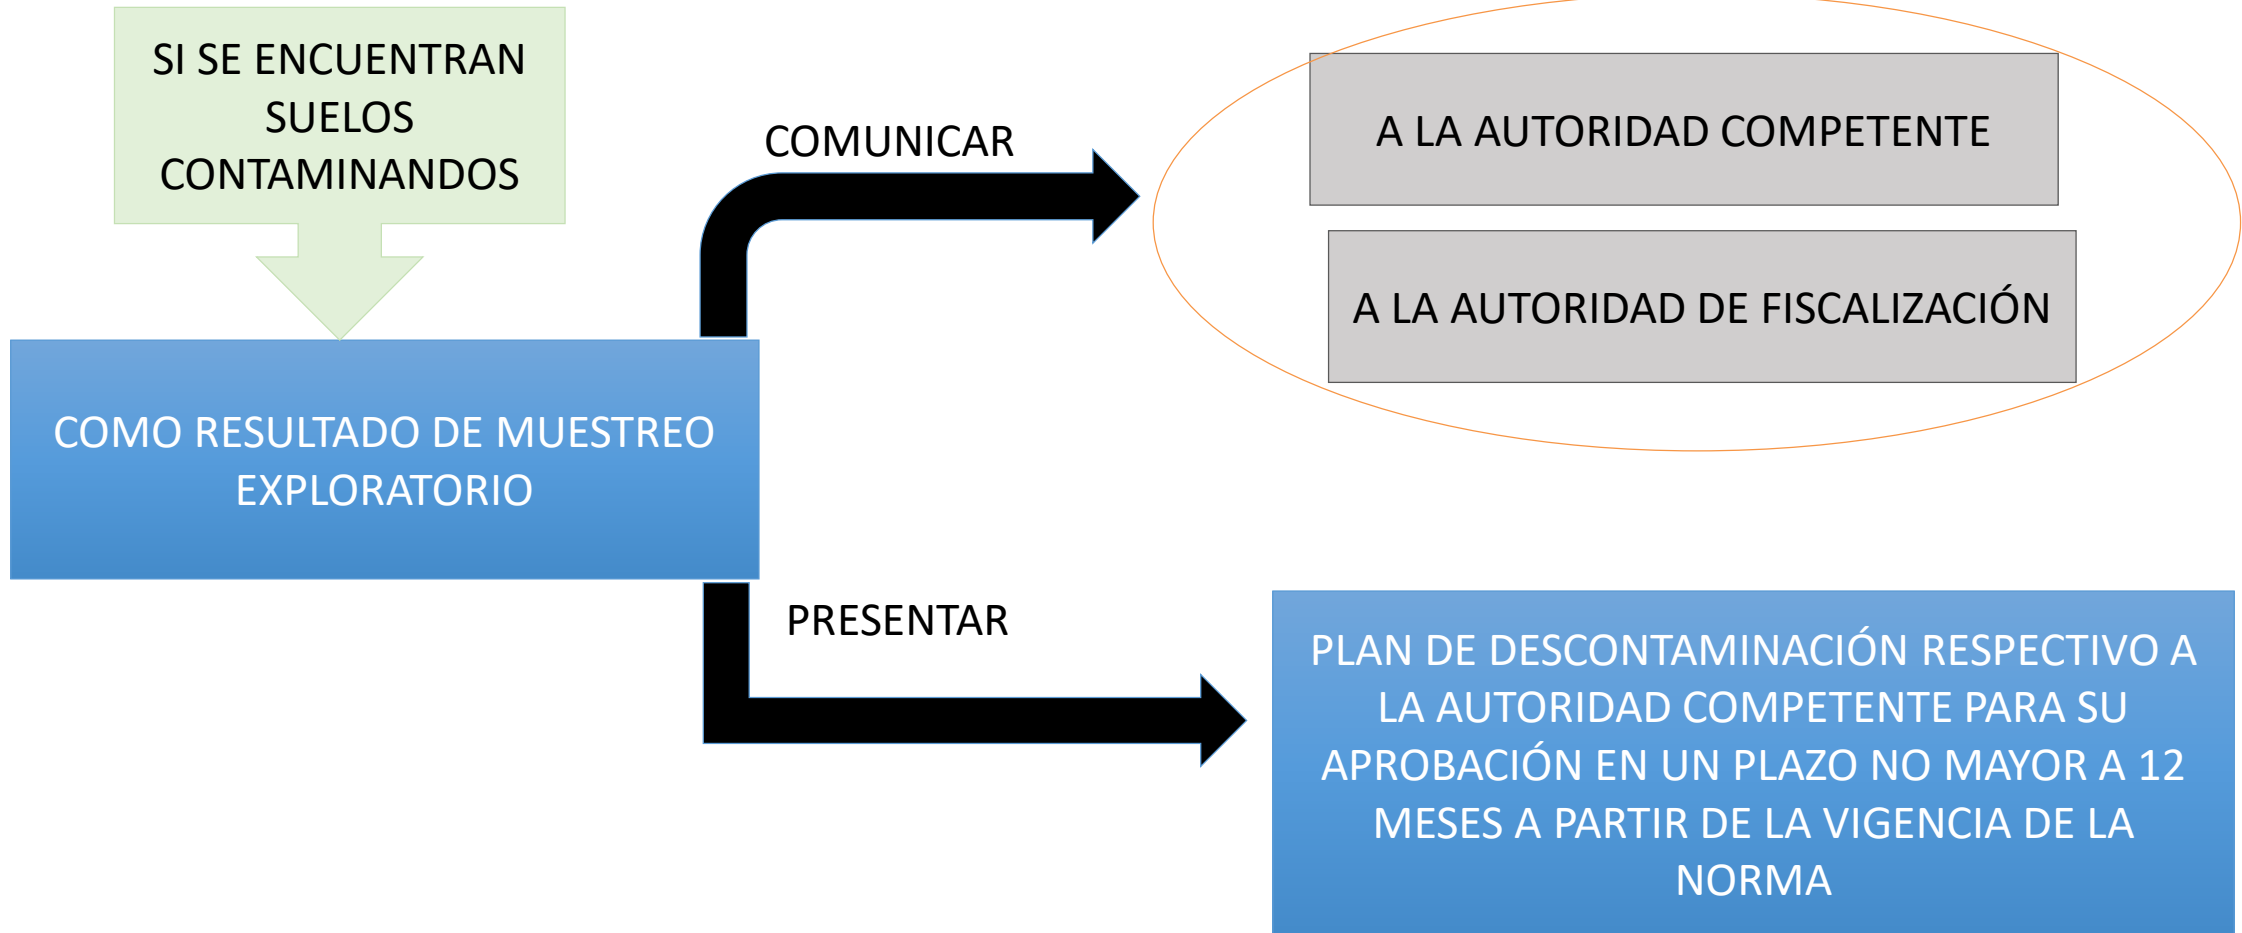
SI SE ENCUENTRAN SUELOS CONTAMINANDOS

COMO RESULTADO DE MUESTREO EXPLORATORIO

COMUNICAR

A LA AUTORIDAD COMPETENTE

A LA AUTORIDAD DE FISCALIZACIÓN

PRESENTAR

PLAN DE DESCONTAMINACIÓN RESPECTIVO A LA AUTORIDAD COMPETENTE PARA SU APROBACIÓN EN UN PLAZO NO MAYOR A 12 MESES A PARTIR DE LA VIGENCIA DE LA NORMA